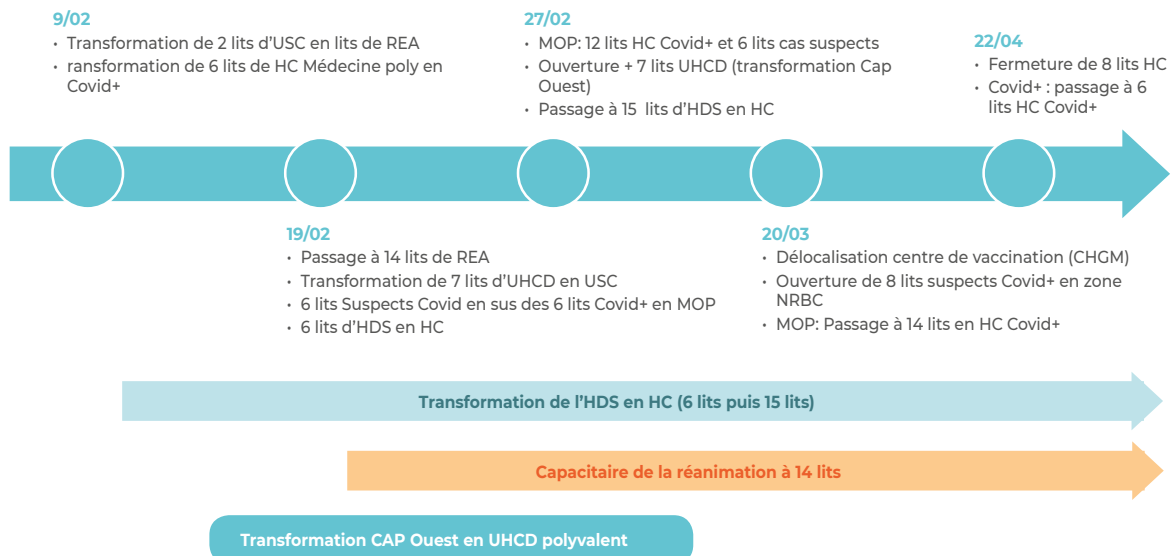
9/02
• Transformation de 2 lits d'USC en lits de REA
• ransformation de 6 lits de HC Médecine poly en Covid+

27/02
• MOP: 12 lits HC Covid+ et 6 lits cas suspects
• Ouverture + 7 lits UHCD (transformation Cap Ouest)
• Passage à 15 lits d'HDS en HC

22/04
• Fermeture de 8 lits HC
• Covid+ : passage à 6 lits HC Covid+

19/02
• Passage à 14 lits de REA
• Transformation de 7 lits d'UHCD en USC
• 6 lits Suspects Covid en sus des 6 lits Covid+ en MOP
• 6 lits d'HDS en HC

20/03
• Délocalisation centre de vaccination (CHGM)
• Ouverture de 8 lits suspects Covid+ en zone NRBC
• MOP: Passage à 14 lits en HC Covid+

Transformation de l'HDS en HC (6 lits puis 15 lits)

Capacitaire de la réanimation à 14 lits

Transformation CAP Ouest en UHCD polyvalent